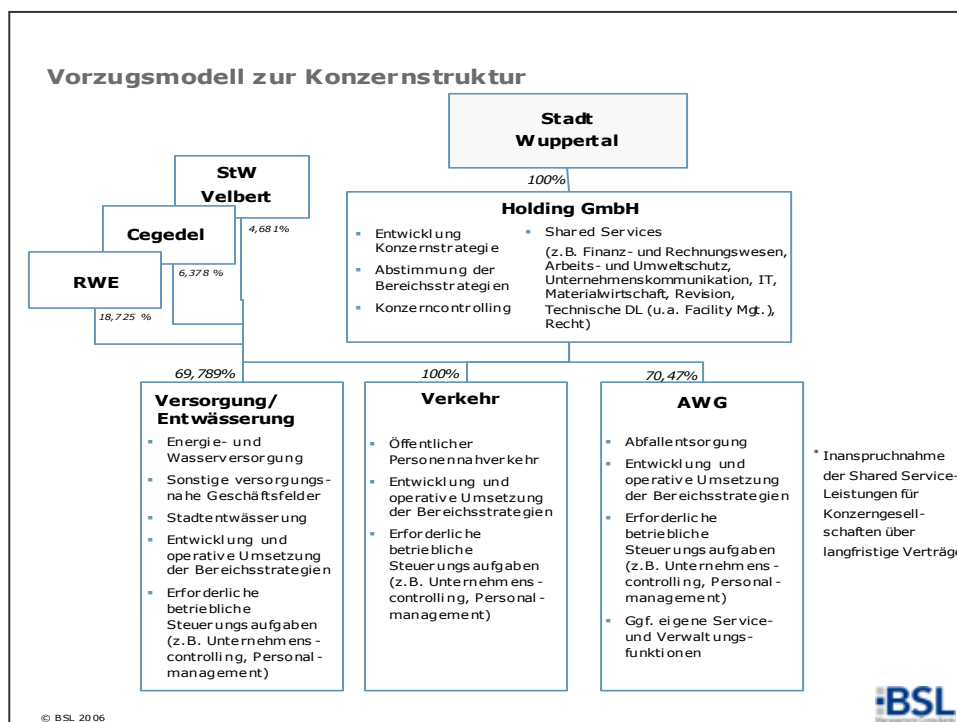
Vorzugsmodell zur Konzernstruktur

Stadt Wuppertal

StW Velbert

Cegedel

RWE

4,681%

6,378 %

18,725 %

100%

Holding GmbH

- Entwicklung Konzernstrategie
- Abstimmung der Bereichsstrategien
- Konzerncontrolling

- Shared Services (z.B. Finanz- und Rechnungswesen, Arbeits- und Umweltschutz, Unternehmenskommunikation, IT, Materialwirtschaft, Revision, Technische DL (u.a. Facility Mgt.), Recht)

69,789%

100%

70,47%

Versorgung/ Entwässerung

- Energie- und Wasserversorgung
- Sonstige versorgungsnahe Geschäftsfelder
- Stadtentwässerung
- Entwicklung und operative Umsetzung der Bereichsstrategien
- Erforderliche betriebliche Steuerungsaufgaben (z.B. Unternehmenscontrolling, Personalmanagement)

Verkehr

- Öffentlicher Personennahverkehr
- Entwicklung und operative Umsetzung der Bereichsstrategien
- Erforderliche betriebliche Steuerungsaufgaben (z.B. Unternehmenscontrolling, Personalmanagement)

AWG

- Abfallentsorgung
- Entwicklung und operative Umsetzung der Bereichsstrategien
- Erforderliche betriebliche Steuerungsaufgaben (z.B. Unternehmenscontrolling, Personalmanagement)
- Ggf. eigene Service- und Verwaltungsfunktionen

* Inanspruchnahme der Shared Service-Leistungen für Konzerngesellschaften über langfristige Verträg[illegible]

© BSL 2006

BSL